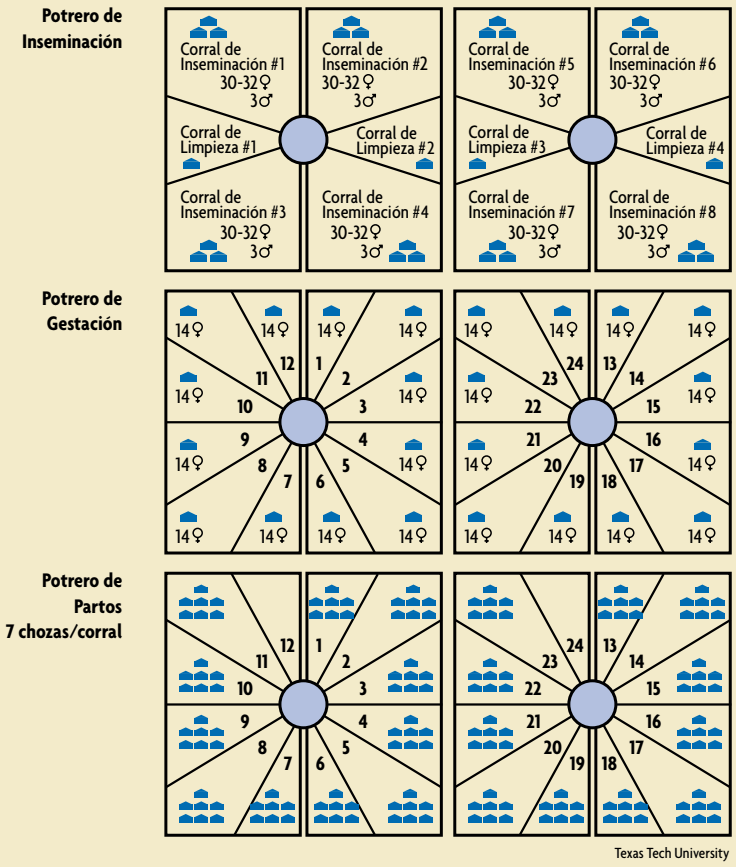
Potrero de Inseminación

Corral de Inseminación #1
30-32♀
3♂

Corral de Inseminación #2
30-32♀
3♂

Corral de Limpieza #1

Corral de Limpieza #2

Corral de Inseminación #3
30-32♀
3♂

Corral de Inseminación #4
30-32♀
3♂

Corral de Inseminación #5
30-32♀
3♂

Corral de Inseminación #6
30-32♀
3♂

Corral de Limpieza #3

Corral de Limpieza #4

Corral de Inseminación #7
30-32♀
3♂

Corral de Inseminación #8
30-32♀
3♂

Potrero de Gestación

14♀ 14♀ 14♀ 14♀
12 1
11 2
14♀ 14♀
10 3
9 4
14♀ 14♀
8 5
7 6
14♀ 14♀ 14♀ 14♀

14♀ 14♀ 14♀ 14♀
24 13
23 14
14♀ 14♀
22 15
21 16
14♀ 14♀
20 17
19 18
14♀ 14♀ 14♀ 14♀

Potrero de Partos
7 chozas/corral

12 1
11 2
10 3
9 4
8 5
7 6

24 13
23 14
22 15
21 16
20 17
19 18

Texas Tech University